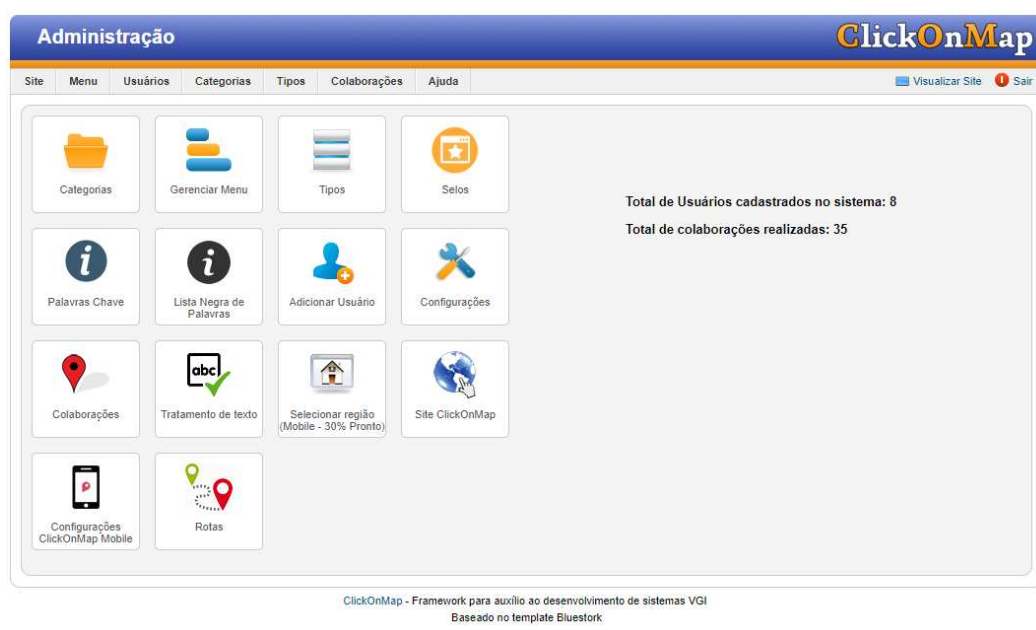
Administração

ClickOnMap

Site Menu Usuários Categorias Tipos Colaborações Ajuda

Visualizar Site Sair

Categorias
Gerenciar Menu
Tipos
Selos

Palavras Chave
Lista Negra de Palavras
Adicionar Usuário
Configurações

abc

Colaborações
Tratamento de texto
Selecionar região (Mobile - 30% Pronto)
Site ClickOnMap

Configurações ClickOnMap Mobile
Rotas

Total de Usuários cadastrados no sistema: 8

Total de colaborações realizadas: 35

ClickOnMap - Framework para auxílio ao desenvolvimento de sistemas VGI

Baseado no template Bluestork